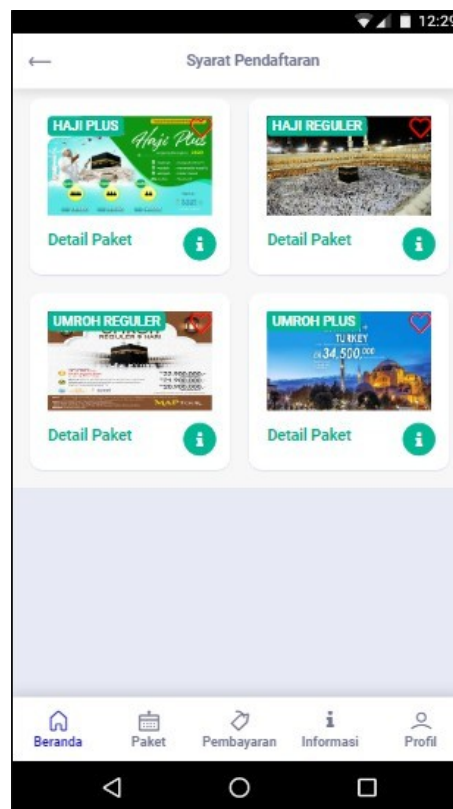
12:29

Syarat Pendaftaran

HAJI PLUS
Haji Plus

Detail Paket

HAJI REGULER

Detail Paket

UMROH REGULER
REGULER 9 HARI
MAP TOUR

Detail Paket

UMROH PLUS
TURKEY
34.500.000

Detail Paket

Beranda
Paket
Pembayaran
Informasi
Profil